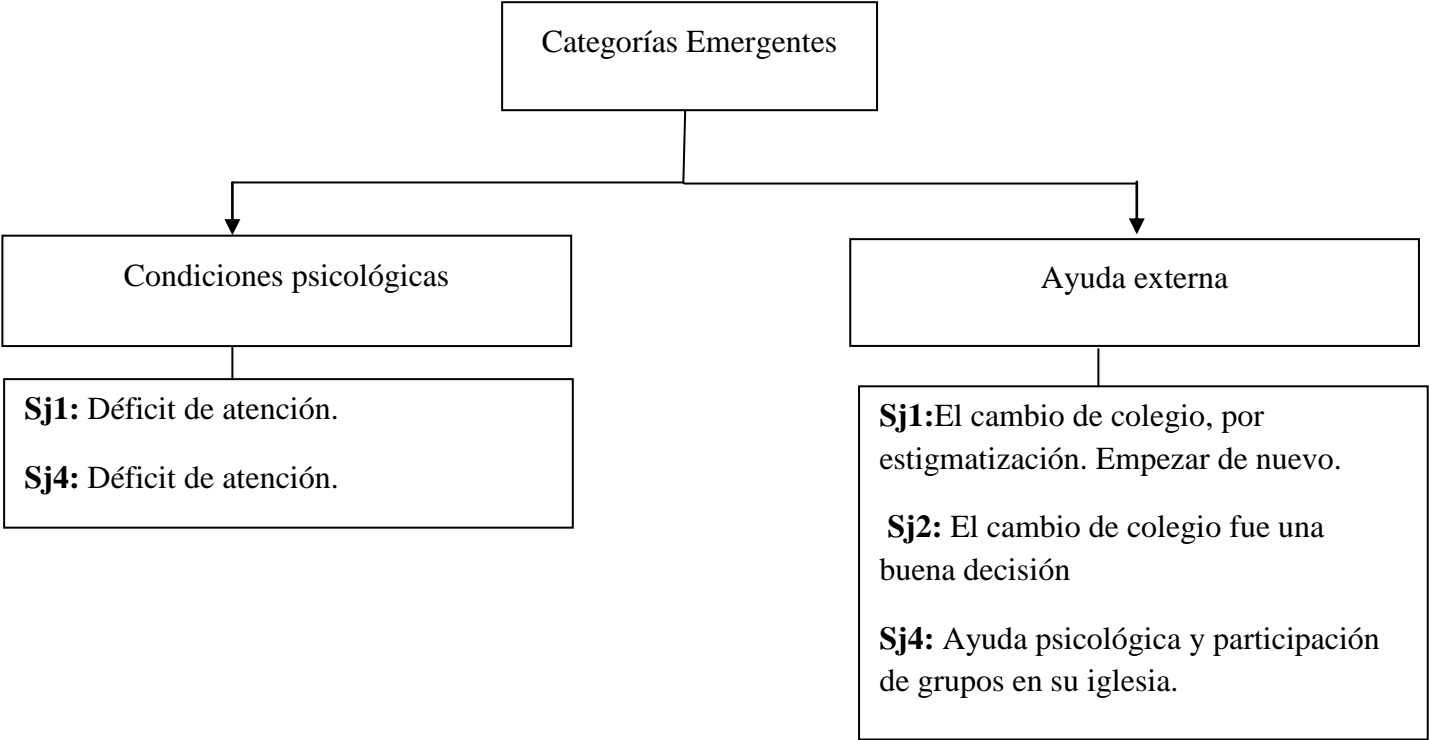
Categorías Emergentes

Condiciones psicológicas

Sj1: Déficit de atención.

Sj4: Déficit de atención.

Ayuda externa

Sj1:El cambio de colegio, por estigmatización. Empezar de nuevo.

Sj2: El cambio de colegio fue una buena decisión

Sj4: Ayuda psicológica y participación de grupos en su iglesia.